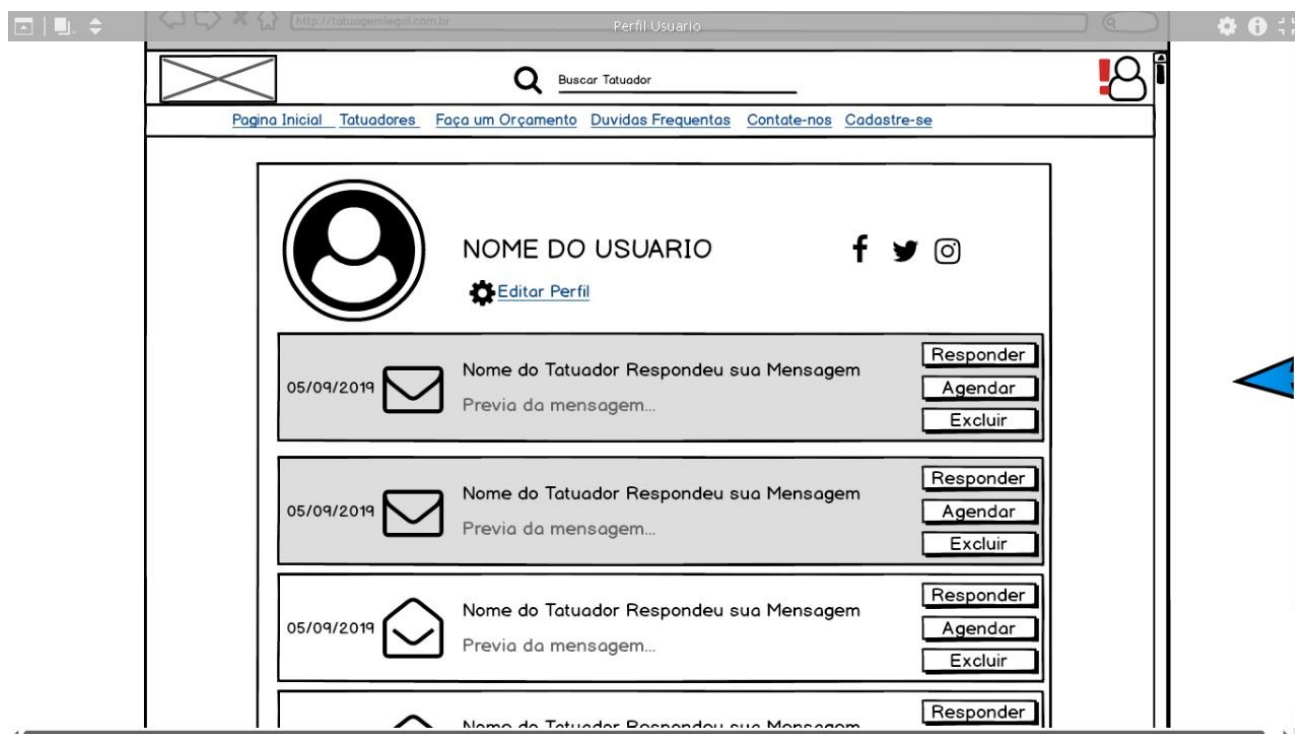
http://tatuagemlegal.com.br

Perfil Usuario

Buscar Tatuador

Pagina Inicial Tatuadores Faça um Orçamento Duvidas Frequentas Contate-nos Cadastre-se

NOME DO USUARIO

Editar Perfil

05/09/2019

Nome do Tatuador Respondeu sua Mensagem

Previa da mensagem...

Responder

Agendar

Excluir

05/09/2019

Nome do Tatuador Respondeu sua Mensagem

Previa da mensagem...

Responder

Agendar

Excluir

05/09/2019

Nome do Tatuador Respondeu sua Mensagem

Previa da mensagem...

Responder

Agendar

Excluir

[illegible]

Responder